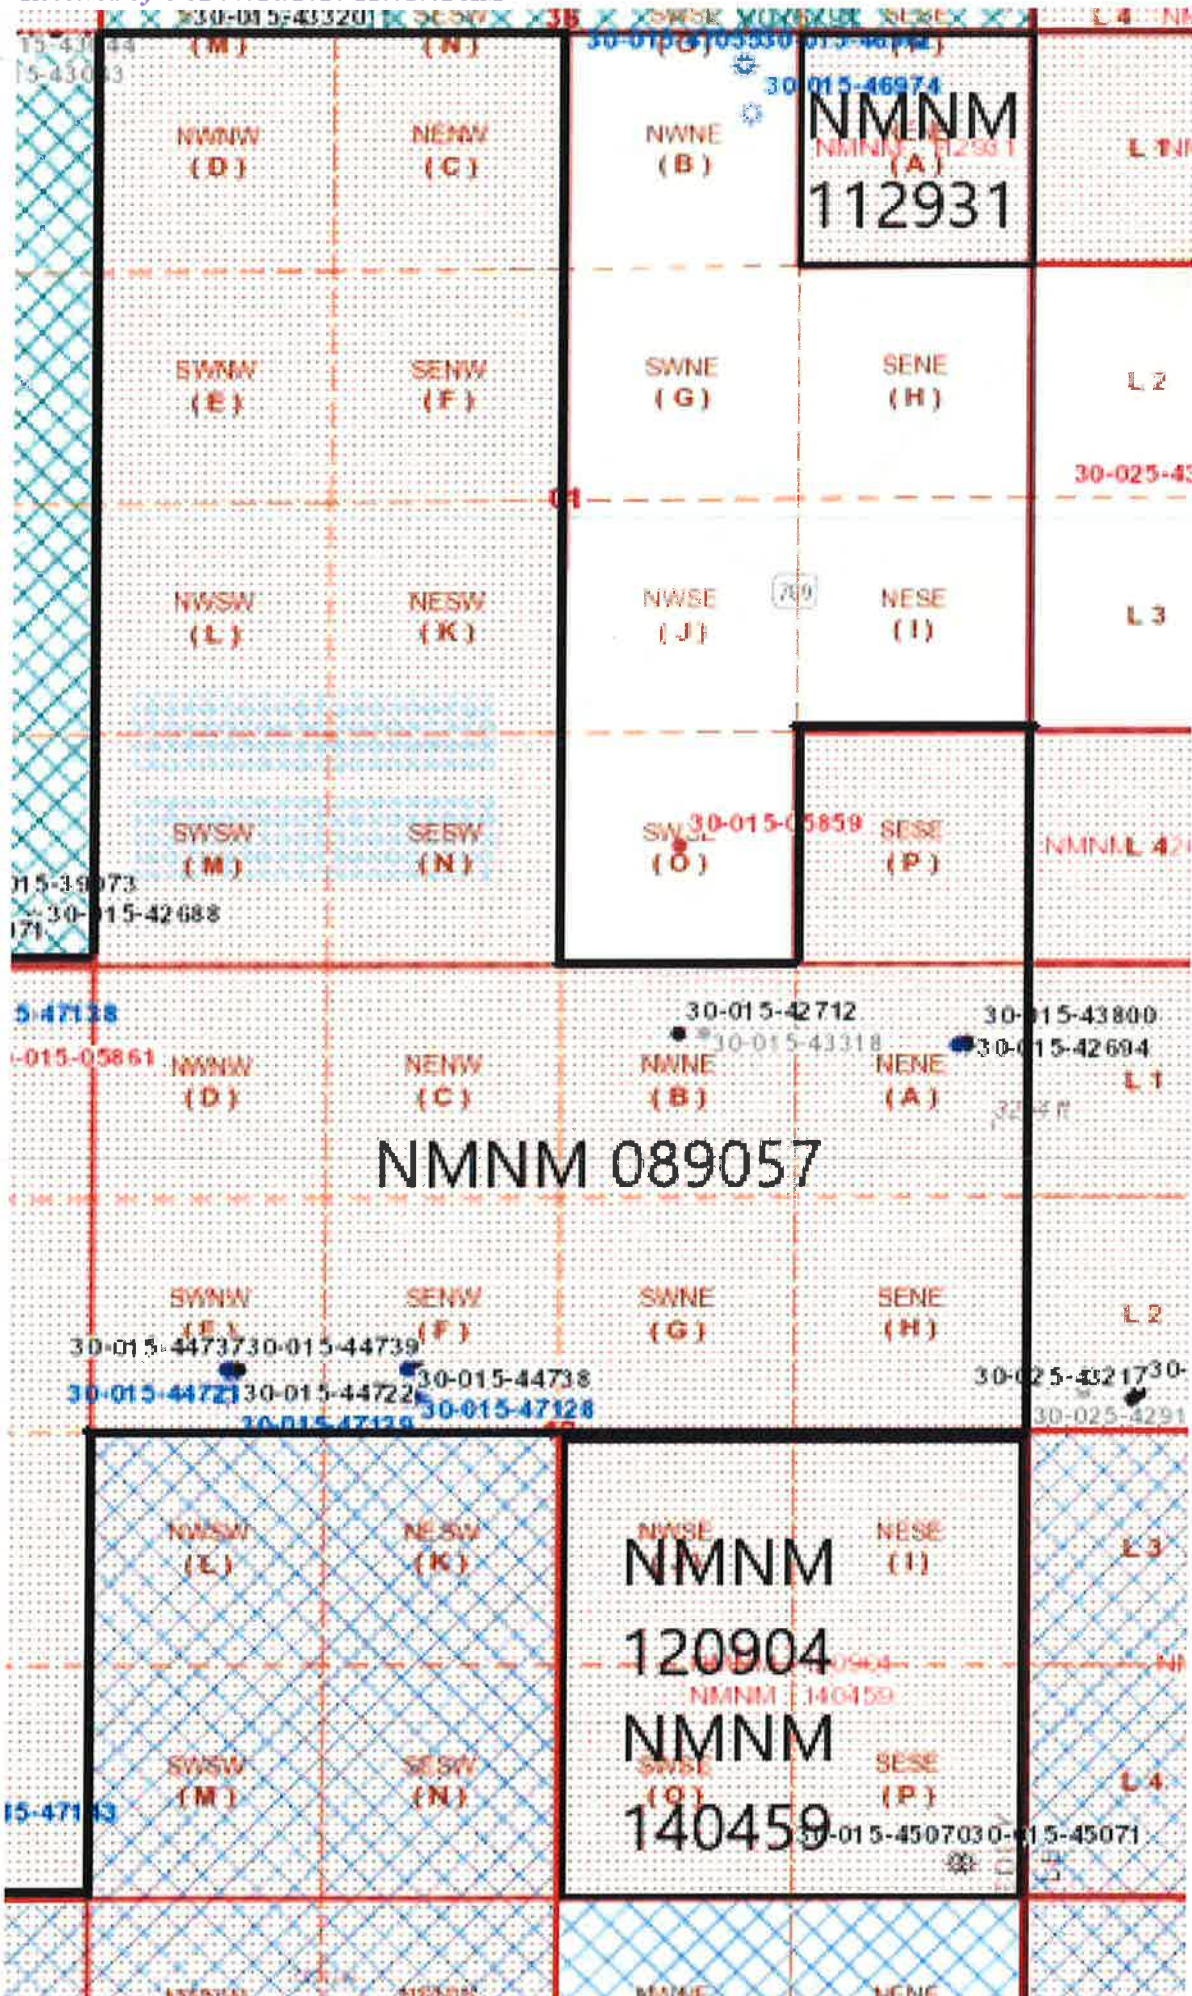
30-015-43320 SESW 36 SWSE SESE L 4
15-43044 (M) (N)
15-43043
30-015-05330 30-015-46972
30-015-46974
NMNM 112931
NWNW (D) NENW (C) NWNE (B) NMNM 112931 (A) L 1
SWNW (E) SENW (F) SWNE (G) SENE (H) L 2
30-025-4
01
NWSW (L) NESW (K) NWSE (J) 709 NESE (I) L 3
SWSW (M) SESW (N) SWSE 30-015-05859 (O) SESE (P) NMNM L 4
015-39073
30-015-42688
5-47138
-015-05861
30-015-42712
30-015-43318
30-015-43800
30-015-42694
NWNW (D) NENW (C) NWNE (B) NENE (A) L 1
NMNM 089057
SWNW (E) SENW (F) SWNE (G) SENE (H) L 2
30-015-44737 30-015-44739
30-015-44721 30-015-44722
30-015-44738
30-015-47128
30-015-47129
30-025-43217 30-
30-025-4291
NWSW (L) NESW (K) NWSE NESE (I) L 3
NMNM 120904
NMNM 140459
NMNM 140459
SWSW (M) SESW (N) SWSE (O) SESE (P) L 4
15-47143
30-015-45070 30-015-45071
NWNE NENE